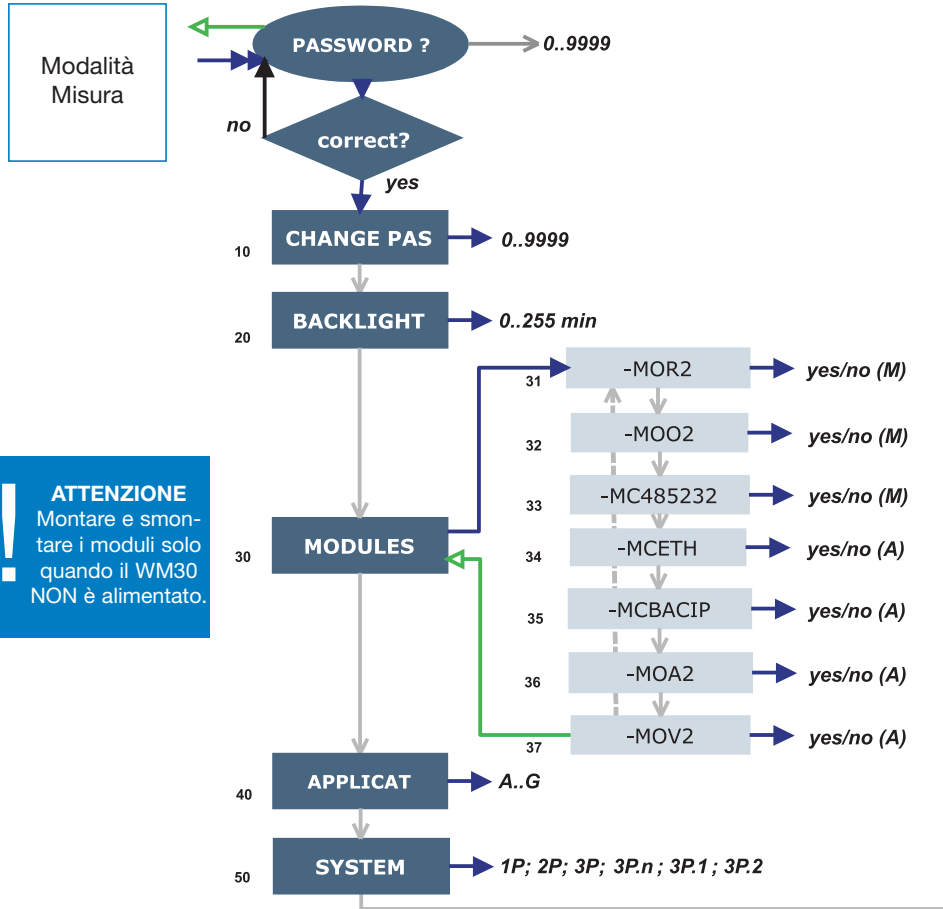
Modalità Misura

PASSWORD ?

0..9999

no

correct?

yes

10
CHANGE PAS
0..9999

20
BACKLIGHT
0..255 min

!
ATTENZIONE
Montare e smontare i moduli solo quando il WM30 NON è alimentato.

30
MODULES

31
-MOR2
yes/no (M)

32
-MOO2
yes/no (M)

33
-MC485232
yes/no (M)

34
-MCETH
yes/no (A)

35
-MCBACIP
yes/no (A)

36
-MOA2
yes/no (A)

37
-MOV2
yes/no (A)

40
APPLICAT
A..G

50
SYSTEM
1P; 2P; 3P; 3P.n ; 3P.1 ; 3P.2